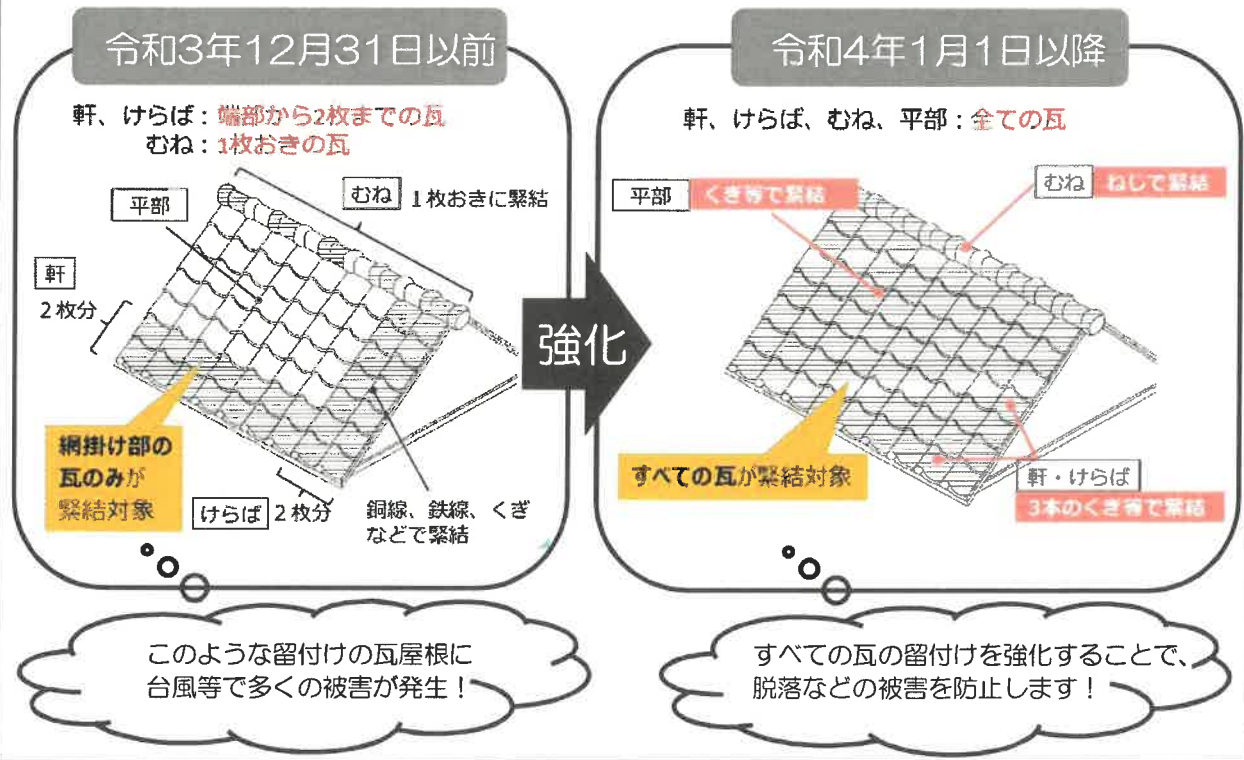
令和3年12月31日以前

軒、けらば：端部から2枚までの瓦
むね：1枚おきの瓦

平部

むね　1枚おきに緊結

軒
2枚分

網掛け部の瓦のみが緊結対象

けらば　2枚分

銅線、鉄線、くぎなどで緊結

このような留付けの瓦屋根に台風等で多くの被害が発生！

強化

令和4年1月1日以降

軒、けらば、むね、平部：全ての瓦

平部　くぎ等で緊結

むね　ねじで緊結

すべての瓦が緊結対象

軒・けらば
3本のくぎ等で緊結

すべての瓦の留付けを強化することで、脱落などの被害を防止します！